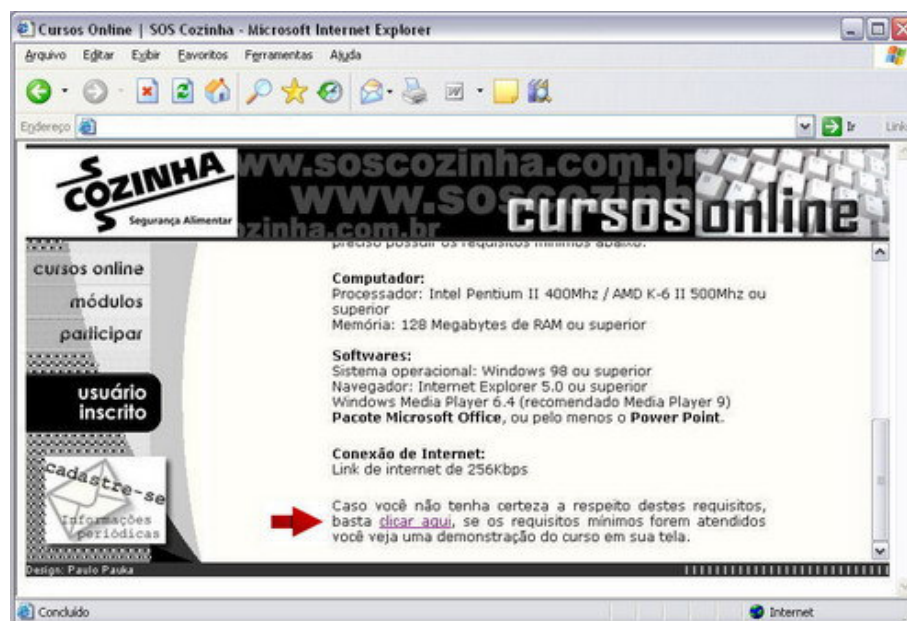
Cursos Online | SOS Cozinha - Microsoft Internet Explorer

Arquivo Editar Exibir Favoritos Ferramentas Ajuda

Endereço

Ir Links

SOS COZINHA Segurança Alimentar

www.soscozinha.com.br www.soscozinha.com.br

cursos online

cursos online

módulos

participar

usuário inscrito

cadastre-se

Informações periódicas

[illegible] possuir os requisitos mínimos abaixo.

Computador:
Processador: Intel Pentium II 400Mhz / AMD K-6 II 500Mhz ou superior
Memória: 128 Megabytes de RAM ou superior

Softwares:
Sistema operacional: Windows 98 ou superior
Navegador: Internet Explorer 5.0 ou superior
Windows Media Player 6.4 (recomendado Media Player 9)
Pacote Microsoft Office, ou pelo menos o Power Point.

Conexão de Internet:
Link de internet de 256Kbps

Caso você não tenha certeza a respeito destes requisitos, basta clicar aqui, se os requisitos mínimos forem atendidos você veja uma demonstração do curso em sua tela.

Design: Paulo Pauka

Concluído

Internet